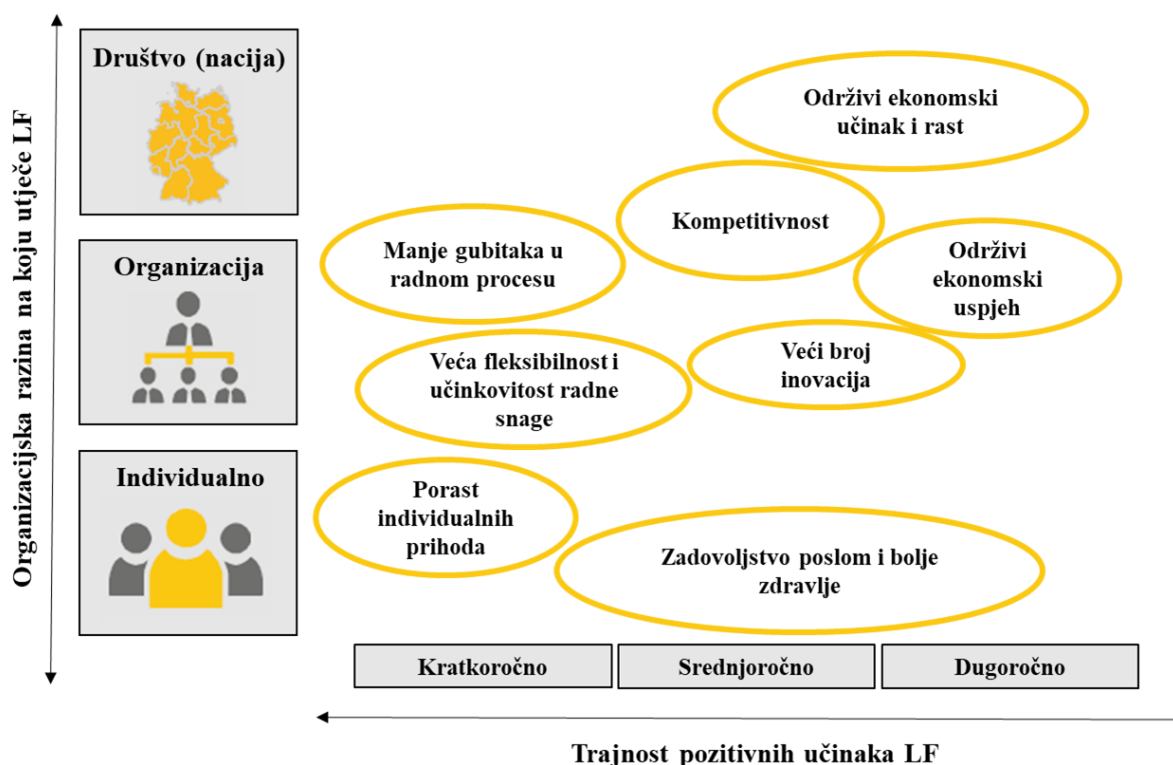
Organizacijska razina na koju utječe LF

Društvo (nacija)

Organizacija

Individualno

Održivi ekonomski učinak i rast

Kompetitivnost

Manje gubitaka u radnom procesu

Održivi ekonomski uspjeh

Veća fleksibilnost i učinkovitost radne snage

Veći broj inovacija

Porast individualnih prihoda

Zadovoljstvo poslom i bolje zdravlje

Kratkoročno

Srednjoročno

Dugoročno

Trajnost pozitivnih učinaka LF